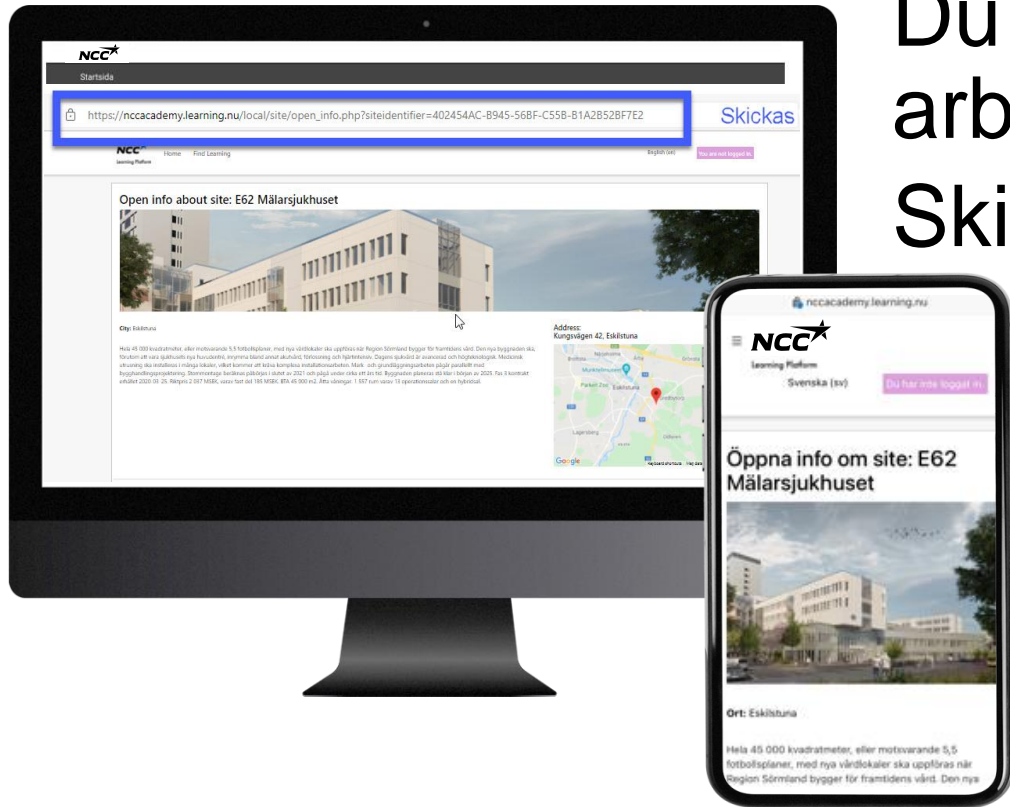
Du
arb
Ski

NCC
Startsida

https://nccacademy.learning.nu/local/site/open_info.php?siteidentifier=402454AC-B945-56BF-C55B-B1A2B52BF7E2

Skickas

NCC Learning Platform Home Find Learning

English (en)

You are not logged in.

Open info about site: E62 Mälarsjukhuset

City: Eskilstuna

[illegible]

Address:
Kungsvägen 42, Eskilstuna

Google

nccacademy.learning.nu

NCC Learning Platform

Svenska (sv)

Du har inte loggat in.

Öppna info om site: E62 Mälarsjukhuset

Ort: Eskilstuna

Hela 45 000 kvadratmeter, eller motsvarande 5,5 fotbollsplaner, med nya vårdlokaler ska uppföras när Region Sörmland bygger för framtidens vård. Den nya